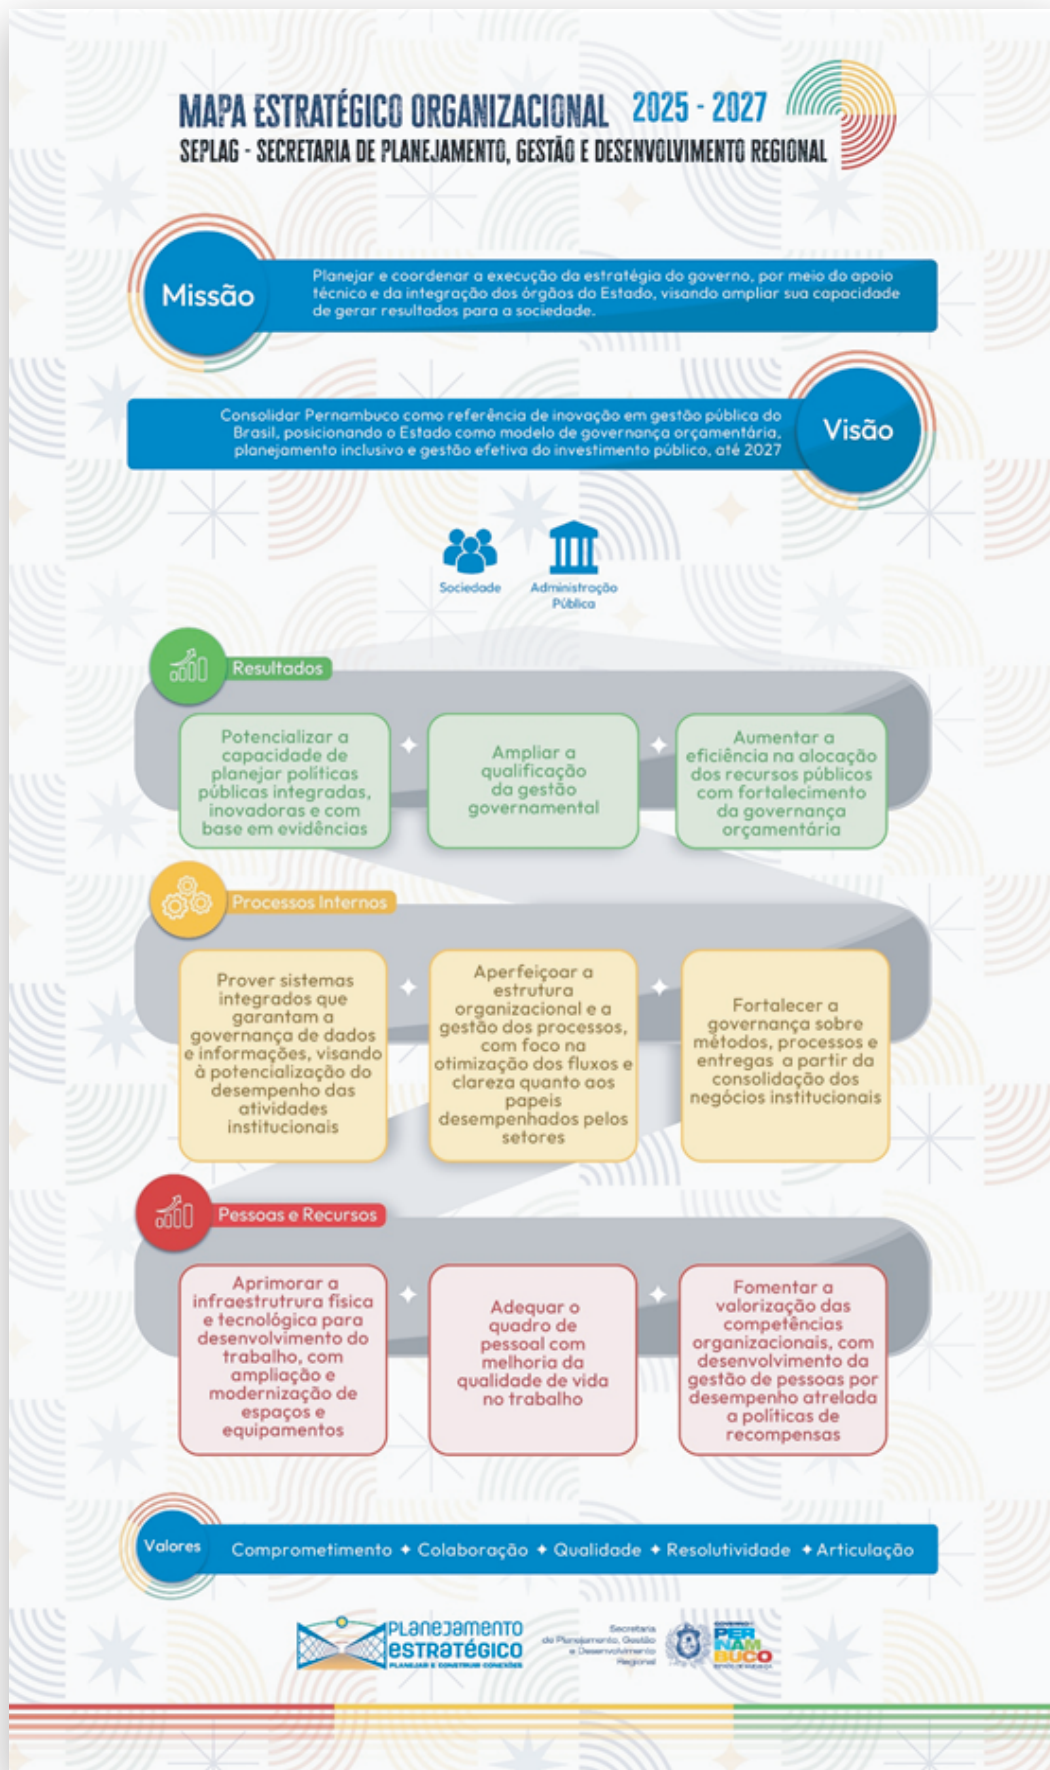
MAPA ESTRATÉGICO ORGANIZACIONAL 2025 - 2027
SEPLAG - SECRETARIA DE PLANEJAMENTO, GESTÃO E DESENVOLVIMENTO REGIONAL

Missão

Planejar e coordenar a execução da estratégia do governo, por meio do apoio técnico e da integração dos órgãos do Estado, visando ampliar sua capacidade de gerar resultados para a sociedade.

Consolidar Pernambuco como referência de inovação em gestão pública do Brasil, posicionando o Estado como modelo de governança orçamentária, planejamento inclusivo e gestão efetiva do investimento público, até 2027

Visão

Sociedade

Administração Pública

Resultados

Potencializar a capacidade de planejar políticas públicas integradas, inovadoras e com base em evidências

Ampliar a qualificação da gestão governamental

Aumentar a eficiência na alocação dos recursos públicos com fortalecimento da governança orçamentária

Processos Internos

Prover sistemas integrados que garantam a governança de dados e informações, visando à potencialização do desempenho das atividades institucionais

Aperfeiçoar a estrutura organizacional e a gestão dos processos, com foco na otimização dos fluxos e clareza quanto aos papeis desempenhados pelos setores

Fortalecer a governança sobre métodos, processos e entregas a partir da consolidação dos negócios institucionais

Pessoas e Recursos

Aprimorar a infraestrutura física e tecnológica para desenvolvimento do trabalho, com ampliação e modernização de espaços e equipamentos

Adequar o quadro de pessoal com melhoria da qualidade de vida no trabalho

Fomentar a valorização das competências organizacionais, com desenvolvimento da gestão de pessoas por desempenho atrelada a políticas de recompensas

Valores

Comprometimento ✦ Colaboração ✦ Qualidade ✦ Resolutividade ✦ Articulação

Planejamento Estratégico
PLANEJAR E CONSTRUIR CONEXÕES

Secretaria de Planejamento, Gestão e Desenvolvimento Regional

GOVERNO PER NAM BUCO